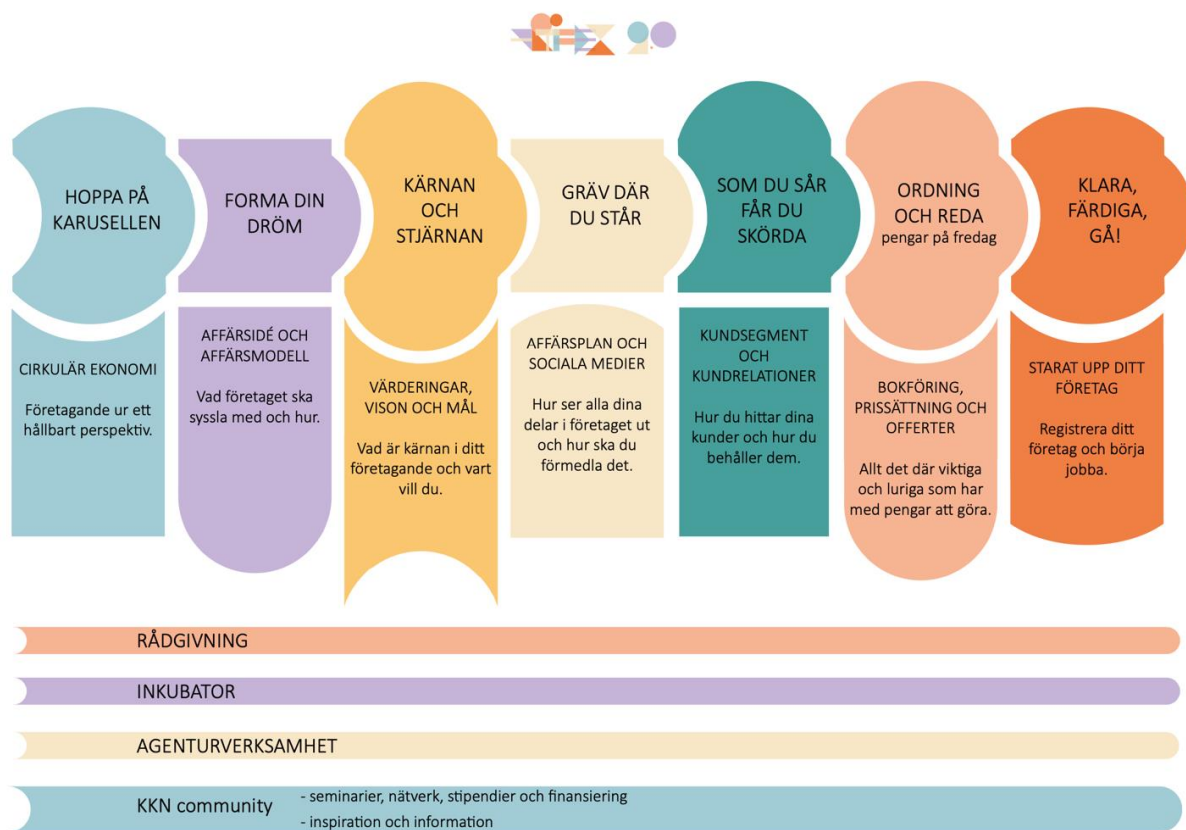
HOPPA PÅ KARUSELLEN

CIRKULÄR EKONOMI

Företagande ur ett hållbart perspektiv.

FORMA DIN DRÖM

AFFÄRSIDÉ OCH AFFÄRSMODELL

Vad företaget ska syssla med och hur.

KÄRNAN OCH STJÄRNAN

VÄRDERINGAR, VISON OCH MÅL

Vad är kärnan i ditt företagande och vart vill du.

GRÄV DÄR DU STÅR

AFFÄRSPLAN OCH SOCIALA MEDIER

Hur ser alla dina delar i företaget ut och hur ska du förmedla det.

SOM DU SÅR FÅR DU SKÖRDA

KUNDSEGMENT OCH KUNDRELATIONER

Hur du hittar dina kunder och hur du behåller dem.

ORDNING OCH REDA
pengar på fredag

BOKFÖRING, PRISSÄTTNING OCH OFFERTER

Allt det där viktiga och luriga som har med pengar att göra.

KLARA, FÄRDIGA, GÅ!

STARAT UPP DITT FÖRETAG

Registrera ditt företag och börja jobba.

RÅDGIVNING

INKUBATOR

AGENTURVERKSAMHET

KKN community
- seminarier, nätverk, stipendier och finansiering
- inspiration och information